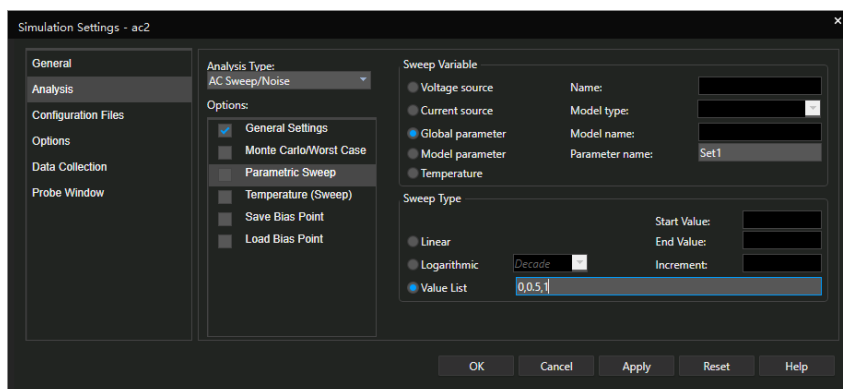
Simulation Settings - ac2

General
Analysis
Configuration Files
Options
Data Collection
Probe Window

Analysis Type:
AC Sweep/Noise
Options:
General Settings
Monte Carlo/Worst Case
Parametric Sweep
Temperature (Sweep)
Save Bias Point
Load Bias Point

Sweep Variable
Voltage source
Current source
Global parameter
Model parameter
Temperature
Name:
Model type:
Model name:
Parameter name:
Set1

Sweep Type
Linear
Logarithmic
Decade
Value List
Start Value:
End Value:
Increment:
0,0.5,1

OK
Cancel
Apply
Reset
Help